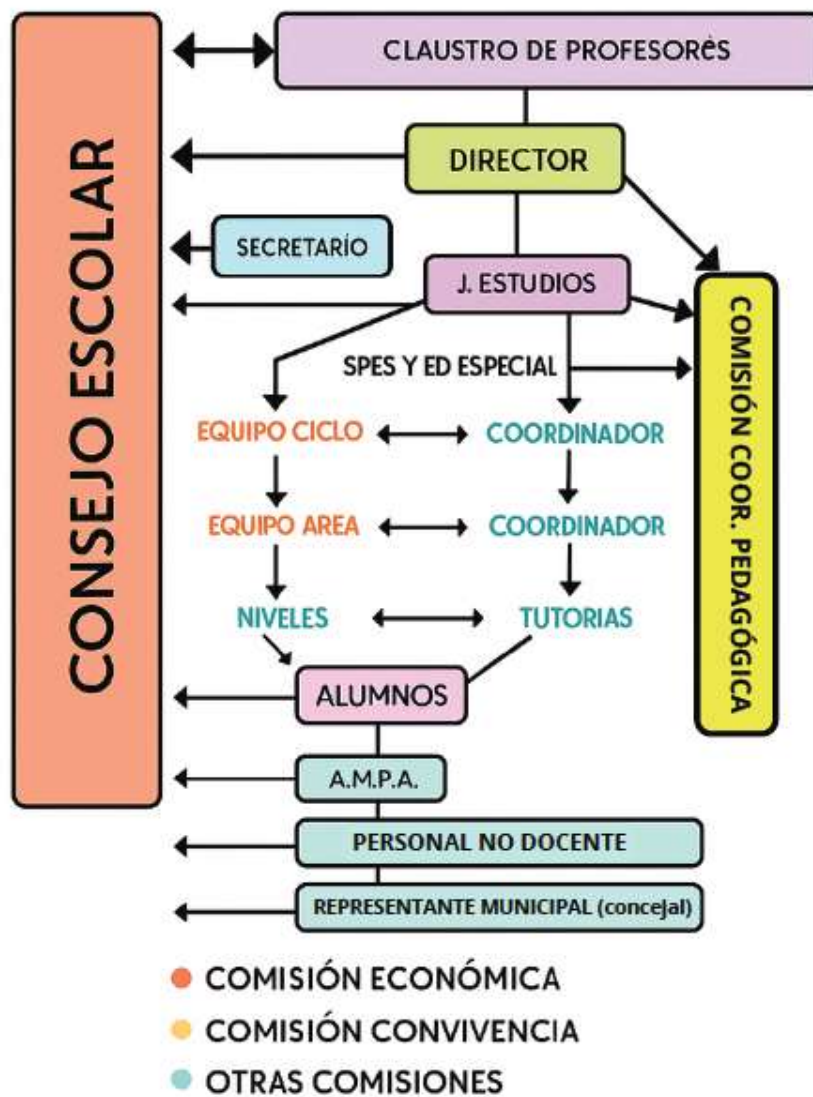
CONSEJO ESCOLAR

CLAUSTRO DE PROFESORES

DIRECTOR

SECRETARÍO

J. ESTUDIOS

COMISIÓN COOR. PEDAGÓGICA

SPES Y ED ESPECIAL

EQUIPO CICLO

COORDINADOR

EQUIPO AREA

COORDINADOR

NIVELES

TUTORIAS

ALUMNOS

A.M.P.A.

PERSONAL NO DOCENTE

REPRESENTANTE MUNICIPAL (concejal)

COMISIÓN ECONÓMICA

COMISIÓN CONVIVENCIA

OTRAS COMISIONES